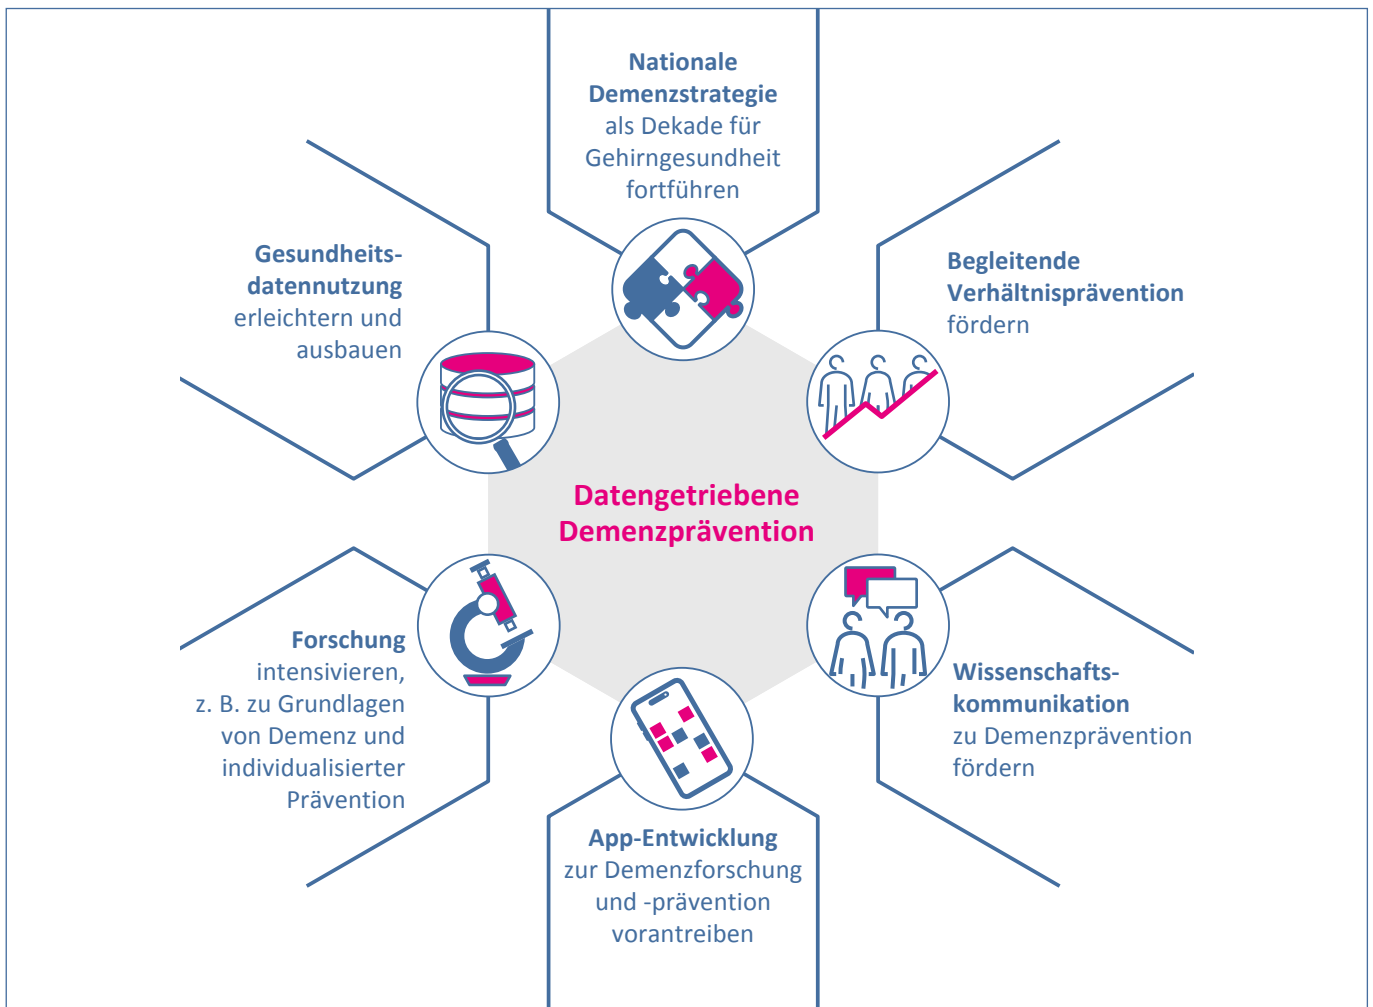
Nationale Demenzstrategie als Dekade für Gehirngesundheit fortführen

Gesundheitsdatennutzung erleichtern und ausbauen

Begleitende Verhältnisprävention fördern

Datengetriebene Demenzprävention

Forschung intensivieren, z. B. zu Grundlagen von Demenz und individualisierter Prävention

Wissenschaftskommunikation zu Demenzprävention fördern

App-Entwicklung zur Demenzforschung und -prävention vorantreiben